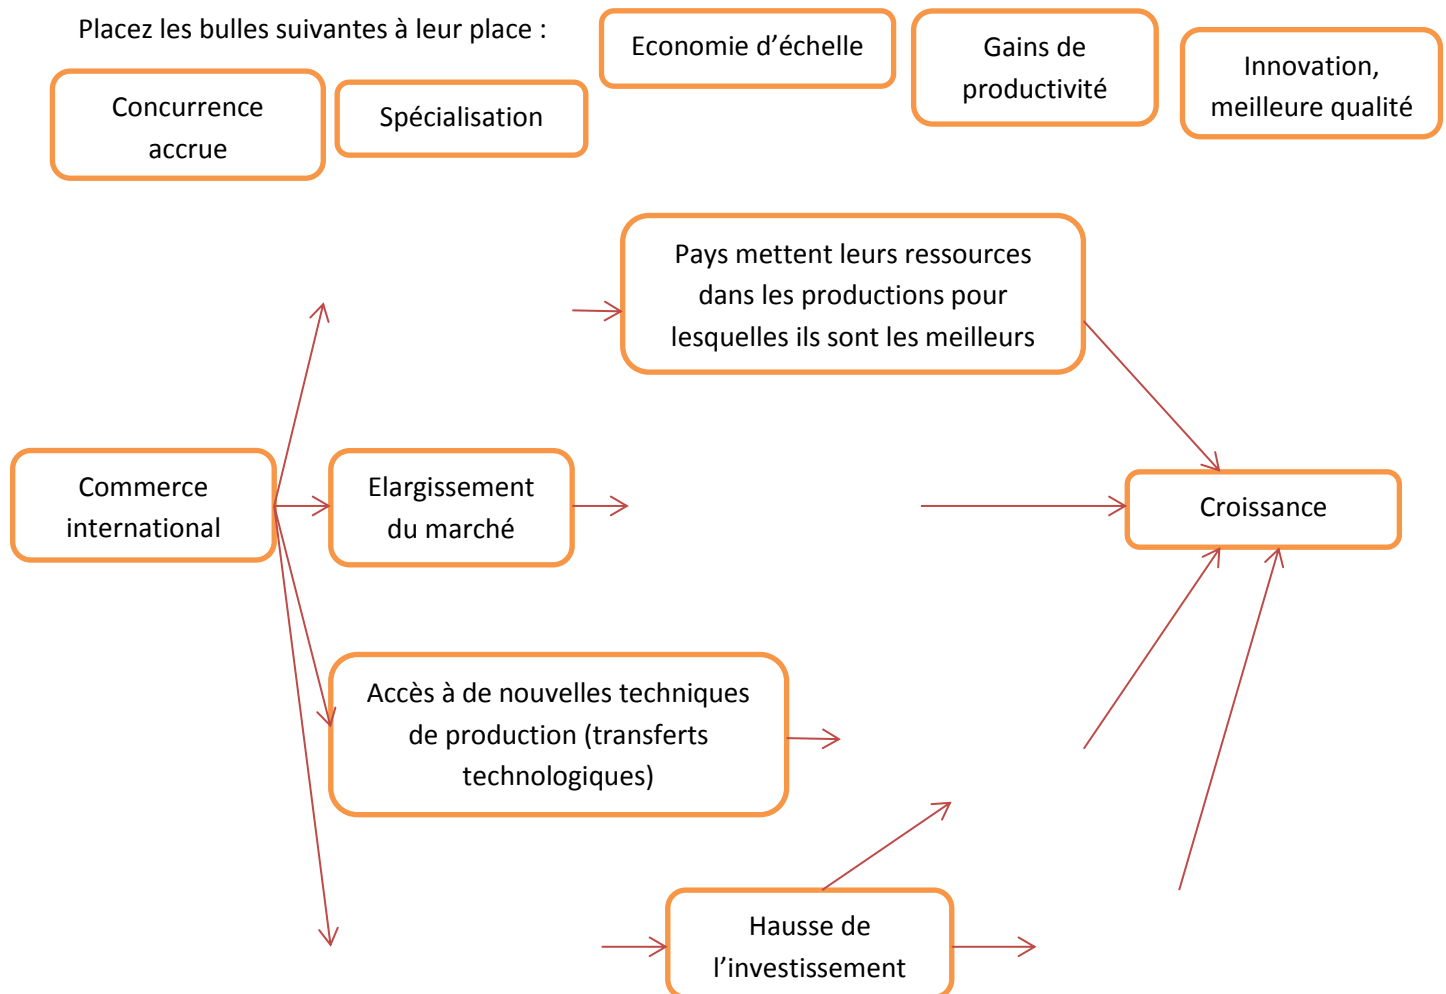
Placez les bulles suivantes à leur place :

Economie d'échelle

Gains de productivité

Innovation, meilleure qualité

Concurrence accrue

Spécialisation

Pays mettent leurs ressources dans les productions pour lesquelles ils sont les meilleurs

Commerce international

Elargissement du marché

Croissance

Accès à de nouvelles techniques de production (transferts technologiques)

Hausse de l'investissement